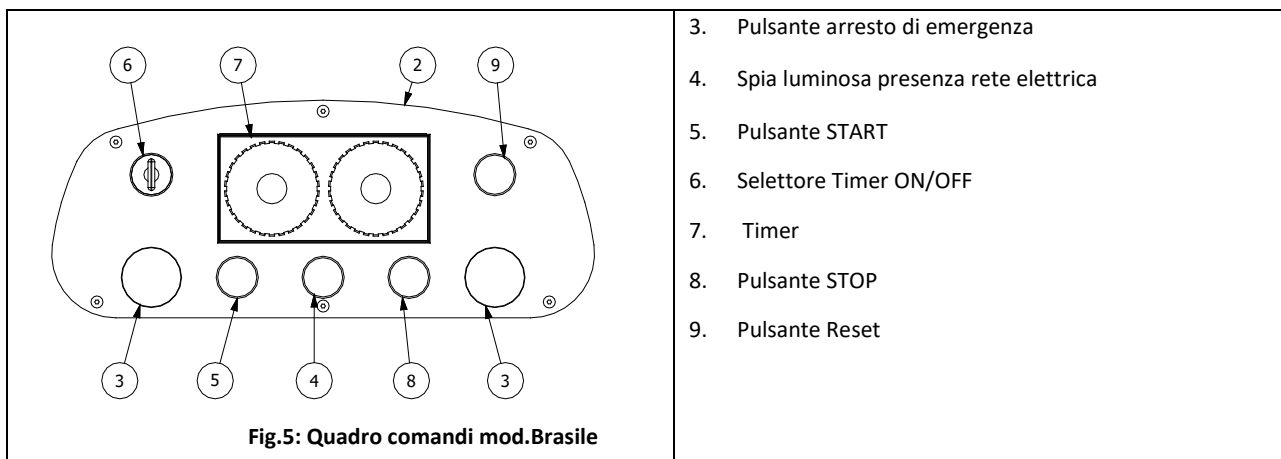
6 7 2 9

3 5 4 8 3

Fig.5: Quadro comandi mod.Brasile

3. Pulsante arresto di emergenza

4. Spia luminosa presenza rete elettrica

5. Pulsante START

6. Selettore Timer ON/OFF

7. Timer

8. Pulsante STOP

9. Pulsante Reset